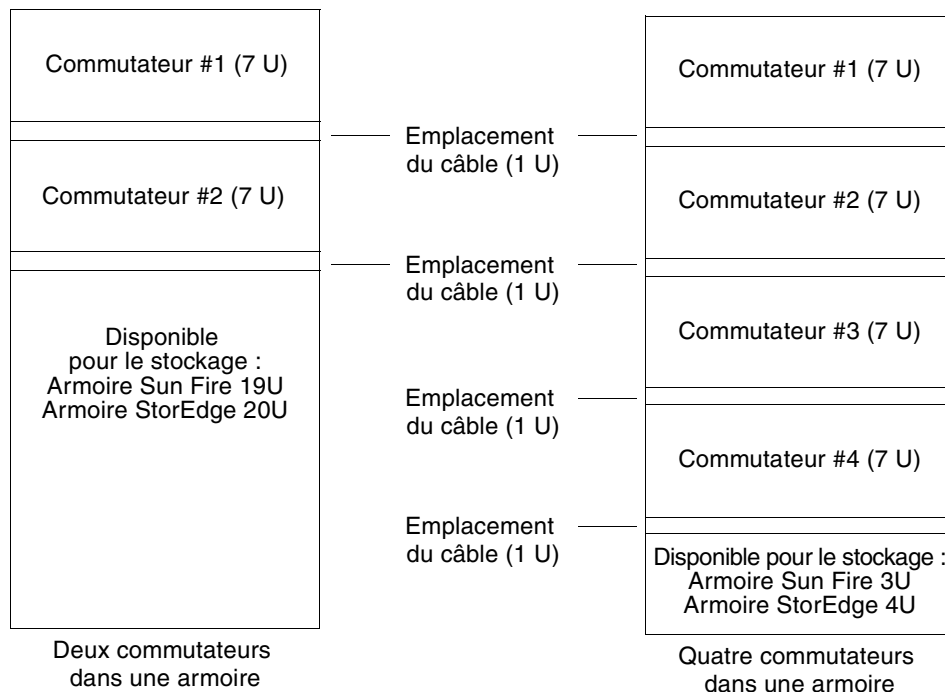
Commutateur #1 (7 U)

Commutateur #2 (7 U)

Disponible pour le stockage : Armoire Sun Fire 19U Armoire StorEdge 20U

Deux commutateurs dans une armoire

Emplacement du câble (1 U)

Emplacement du câble (1 U)

Emplacement du câble (1 U)

Emplacement du câble (1 U)

Commutateur #1 (7 U)

Commutateur #2 (7 U)

Commutateur #3 (7 U)

Commutateur #4 (7 U)

Disponible pour le stockage : Armoire Sun Fire 3U Armoire StorEdge 4U

Quatre commutateurs dans une armoire